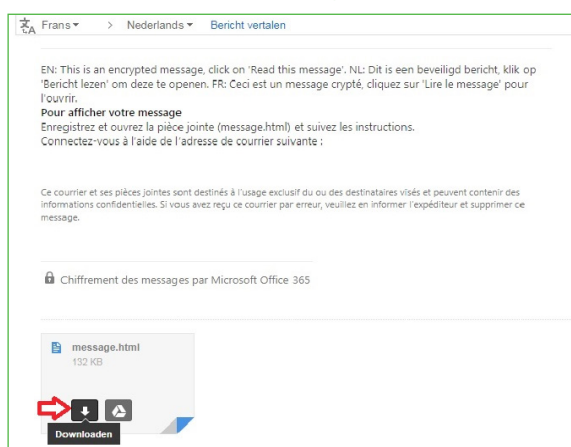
Frans ▾ > Nederlands ▾ Bericht vertalen

EN: This is an encrypted message, click on 'Read this message'. NL: Dit is een beveiligd bericht, klik op 'Bericht lezen' om deze te openen. FR: Ceci est un message crypté, cliquez sur 'Lire le message' pour l'ouvrir.
Pour afficher votre message
Enregistrez et ouvrez la pièce jointe (message.html) et suivez les instructions.
Connectez-vous à l'aide de l'adresse de courrier suivante :

Ce courrier et ses pièces jointes sont destinés à l'usage exclusif du ou des destinataires visés et peuvent contenir des informations confidentielles. Si vous avez reçu ce courrier par erreur, veuillez en informer l'expéditeur et supprimer ce message.

Chiffrement des messages par Microsoft Office 365

message.html
132 KB

Downloaden